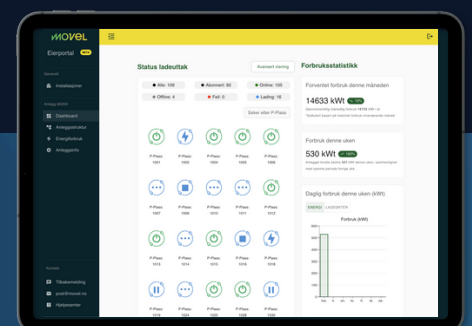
MOVEL

Eierportal Beta

Generelt

Installasjoner

Anlegg MOVEL

Dashboard

Anleggsstruktur

Energiforbruk

Anleggsinfo

Annet

Tilbakemelding

post@movel.no

Hjelpesenter

Status ladeuttak

Avansert visning

Alle: 100

Abonnert: 92

Online: 100

Offline: 4

Feil: 0

Lading: 16

Søker etter P-Plass

P-Plass 1001

P-Plass 1002

P-Plass 1003

P-Plass 1004

P-Plass 1005

P-Plass 1007

P-Plass 1008

P-Plass 1010

P-Plass 1011

P-Plass 1012

P-Plass 1013

P-Plass 1014

P-Plass 1015

P-Plass 1016

P-Plass 1018

Forbruksstatistikk

Forventet forbruk denne måneden

14633 kWt

Forbruk denne uken

530 kWt

Daglig forbruk denne uken (kWt)

ENERGI LADEKURVE

Forbruk (kWt)